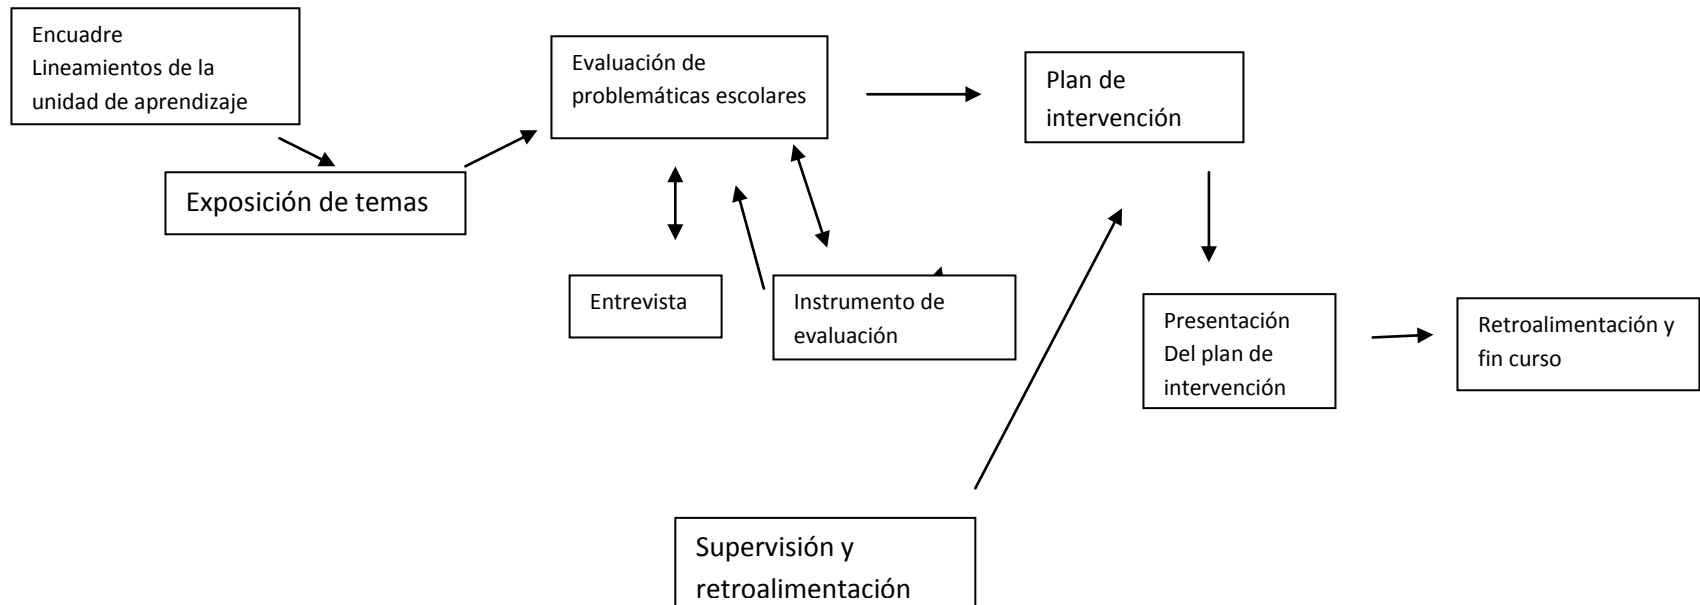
Encuadre
Lineamientos de la unidad de aprendizaje

Exposición de temas

Evaluación de problemáticas escolares

Plan de intervención

Entrevista

Instrumento de evaluación

Presentación
Del plan de intervención

Retroalimentación y fin curso

Supervisión y retroalimentación